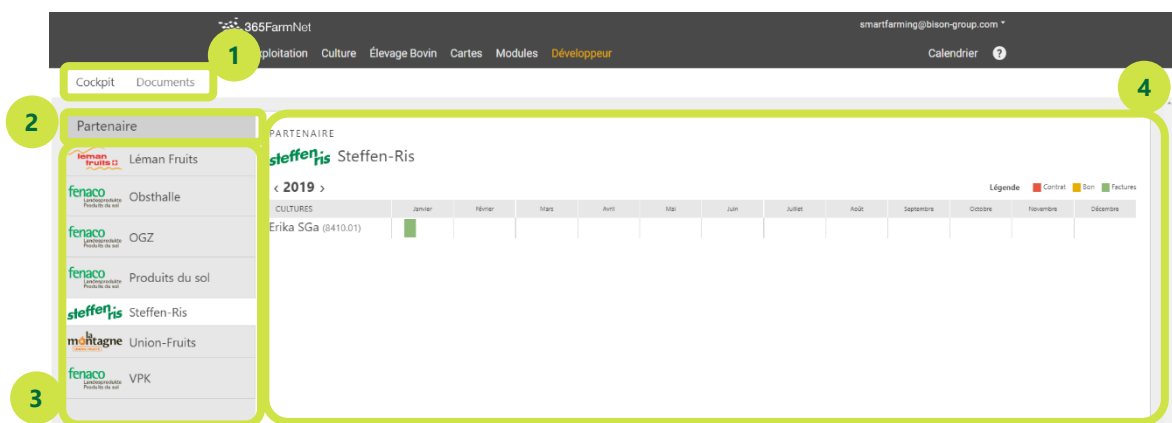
365FarmNet
smartfarming@bison-group.com
1
Exploitation Culture Élevage Bovin Cartes Modules Développeur
Calendrier ?
Cockpit Documents
4
2
Partenaire
léman fruits
Léman Fruits
fenaco Landesprodukte Produits du sol
Obsthalle
fenaco Landesprodukte Produits du sol
OGZ
fenaco Landesprodukte Produits du sol
Produits du sol
steffen ris
Steffen-Ris
la montagne
Union-Fruits
fenaco Landesprodukte Produits du sol
VPK
3
PARTENAIRE
steffen ris Steffen-Ris
‹ 2019 ›
Légende Contrat Bon Factures

| CULTURES | Janvier | Février | Mars | Avril | Mai | Juin | Juillet | Août | Septembre | Octobre | Novembre | Décembre |
|---|---|---|---|---|---|---|---|---|---|---|---|---|
| Erika SGa (8410.01) | | | | | | | | | | | | |